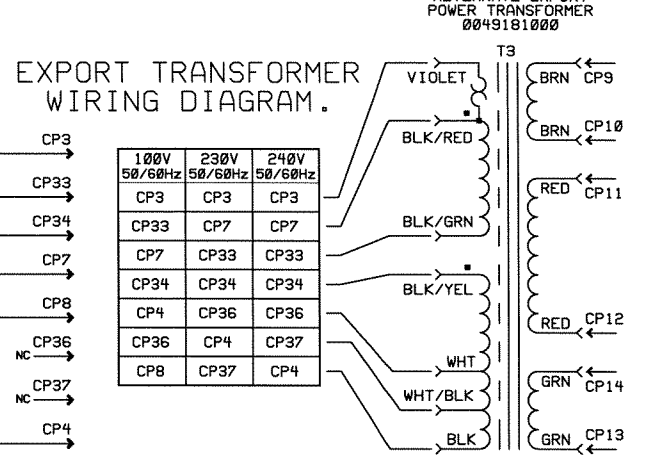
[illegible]
POWER TRANSFORMER
0049181000

EXPORT TRANSFORMER WIRING DIAGRAM.

CP3
CP33
CP34
CP7
CP8
NC CP36
NC CP37
CP4

| 100V 50/60Hz | 230V 50/60Hz | 240V 50/60Hz |
|---|---|---|
| CP3 | CP3 | CP3 |
| CP33 | CP7 | CP7 |
| CP7 | CP33 | CP33 |
| CP34 | CP34 | CP34 |
| CP4 | CP36 | CP36 |
| CP36 | CP4 | CP37 |
| CP8 | CP37 | CP4 |

T3

VIOLET
BLK/RED
BLK/GRN
BLK/YEL
WHT
WHT/BLK
BLK

BRN CP9
BRN CP10
RED CP11
RED CP12
GRN CP14
GRN CP13